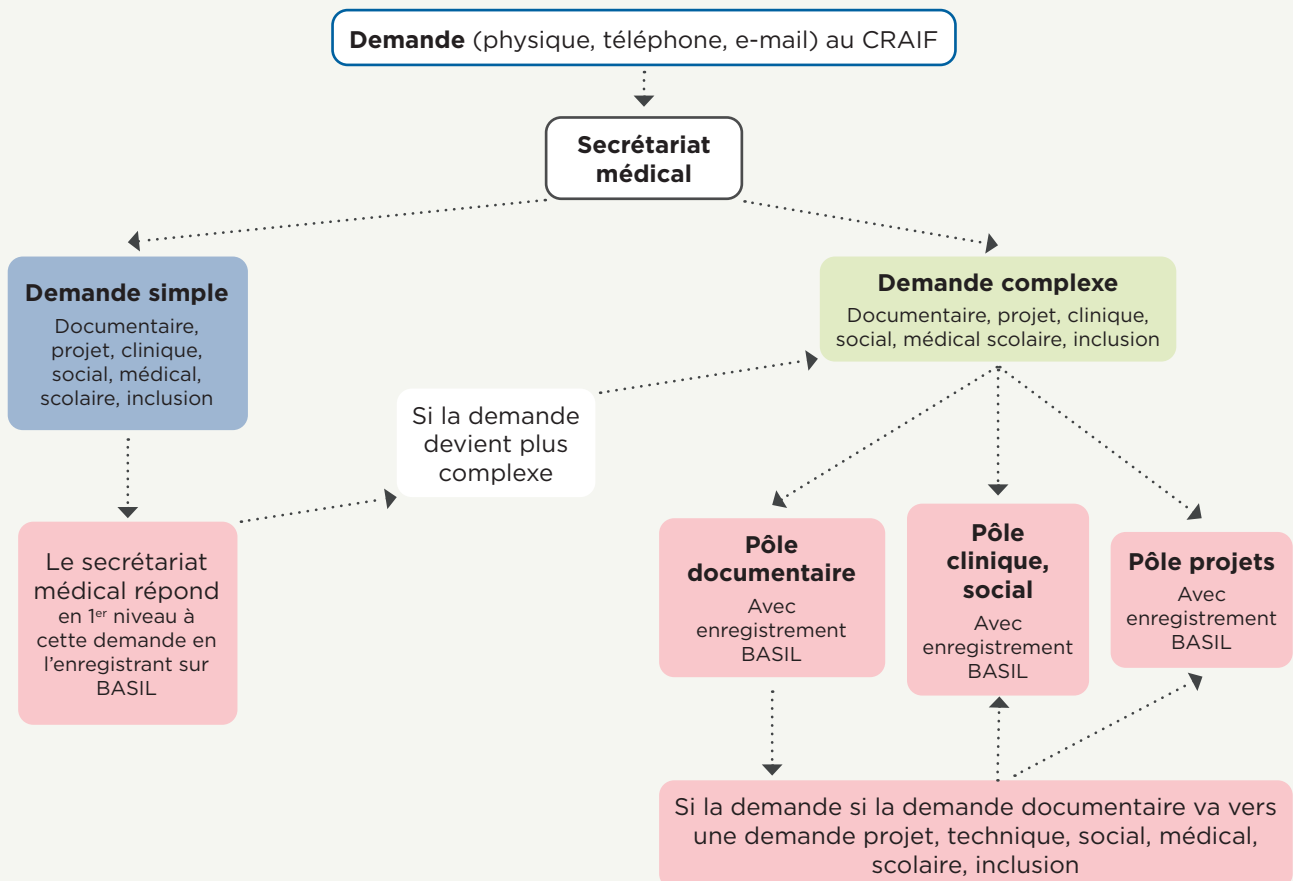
**Demande** (physique, téléphone, e-mail) au CRAIF

**Secrétariat médical**

**Demande simple**
Documentaire, projet, clinique, social, médical, scolaire, inclusion

Le secrétariat médical répond en 1$^{er}$ niveau à cette demande en l'enregistrant sur BASIL

Si la demande devient plus complexe

**Demande complexe**
Documentaire, projet, clinique, social, médical scolaire, inclusion

**Pôle documentaire**
Avec enregistrement BASIL

**Pôle clinique, social**
Avec enregistrement BASIL

**Pôle projets**
Avec enregistrement BASIL

Si la demande si la demande documentaire va vers une demande projet, technique, social, médical, scolaire, inclusion